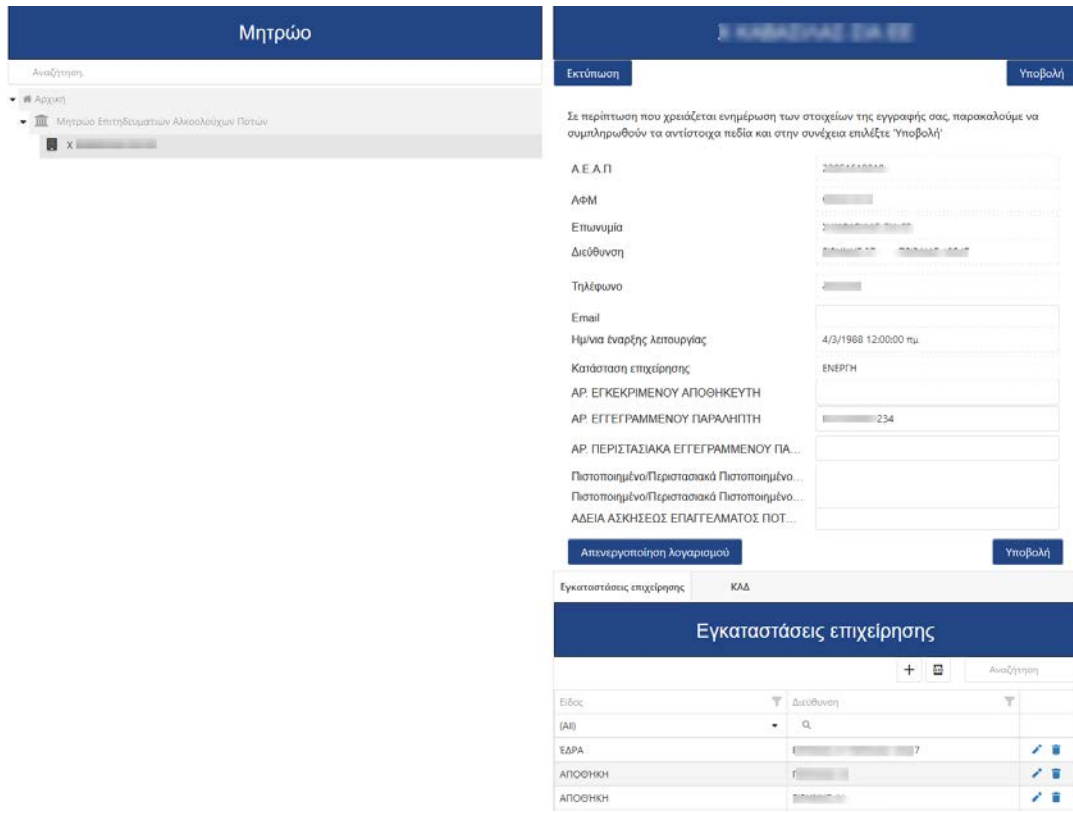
Μητρώο

Αναζήτηση

Αρχική

Μητρώο Επιτηδευματιών Αλκοολούχων Ποτών

Χ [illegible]

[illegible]

Εκτύπωση

Υποβολή

Σε περίπτωση που χρειάζεται ενημέρωση των στοιχείων της εγγραφής σας, παρακαλούμε να συμπληρωθούν τα αντίστοιχα πεδία και στην συνέχεια επιλέξτε 'Υποβολή'

| | |
|---|---|
| Α.Ε.Α.Π | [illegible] |
| ΑΦΜ | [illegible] |
| Επωνυμία | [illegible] |
| Διεύθυνση | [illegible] |
| Τηλέφωνο | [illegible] |
| Email | |
| Ημ/νια έναρξης λειτουργίας | 4/3/1988 12:00:00 πμ |
| Κατάσταση επιχείρησης | ΕΝΕΡΓΗ |
| ΑΡ. ΕΓΚΕΚΡΙΜΕΝΟΥ ΑΠΟΘΗΚΕΥΤΗ | |
| ΑΡ. ΕΓΓΕΓΡΑΜΜΕΝΟΥ ΠΑΡΑΛΗΠΤΗ | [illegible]234 |
| ΑΡ. ΠΕΡΙΣΤΑΣΙΑΚΑ ΕΓΓΕΓΡΑΜΜΕΝΟΥ ΠΑ... | |
| Πιστοποιημένο/Περιστασιακά Πιστοποιημένο... | |
| Πιστοποιημένο/Περιστασιακά Πιστοποιημένο... | |
| ΑΔΕΙΑ ΑΣΚΗΣΕΩΣ ΕΠΑΓΓΕΛΜΑΤΟΣ ΠΟΤ... | |

Απενεργοποίηση λογαριασμού

Υποβολή

Εγκαταστάσεις επιχείρησης

ΚΑΔ

Εγκαταστάσεις επιχείρησης

Αναζήτηση

| Είδος | Διεύθυνση |
|---|---|
| (All) | |
| ΈΔΡΑ | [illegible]7 |
| ΑΠΟΘΗΚΗ | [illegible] |
| ΑΠΟΘΗΚΗ | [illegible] |